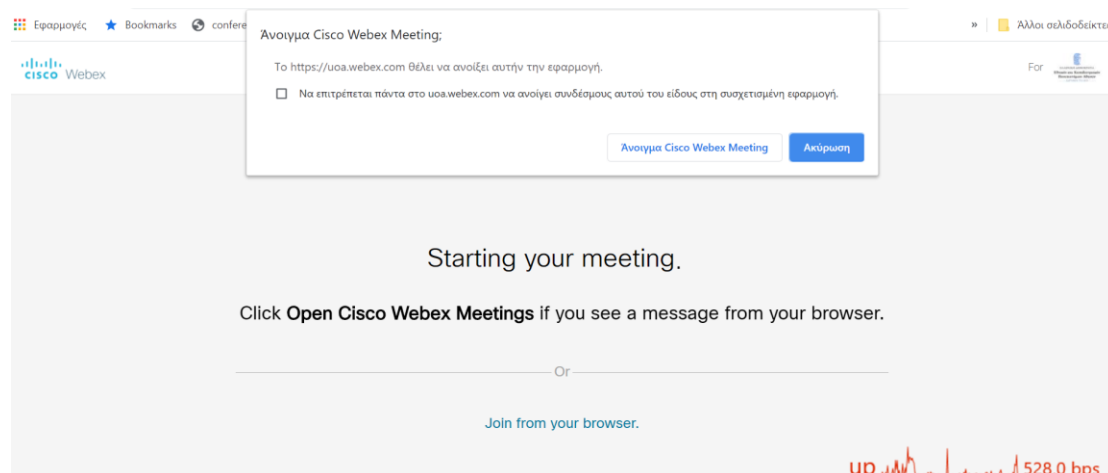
Εφαρμογές Bookmarks confere

» Άλλοι σελιδοδείκτε

cisco Webex

For

Άνοιγμα Cisco Webex Meeting;

Το https://uoa.webex.com θέλει να ανοίξει αυτήν την εφαρμογή.

Να επιτρέπεται πάντα στο uoa.webex.com να ανοίγει συνδέσμους αυτού του είδους στη συσχετισμένη εφαρμογή.

Άνοιγμα Cisco Webex Meeting

Ακύρωση

Starting your meeting.

Click **Open Cisco Webex Meetings** if you see a message from your browser.

Or

Join from your browser.

up 528.0 bps